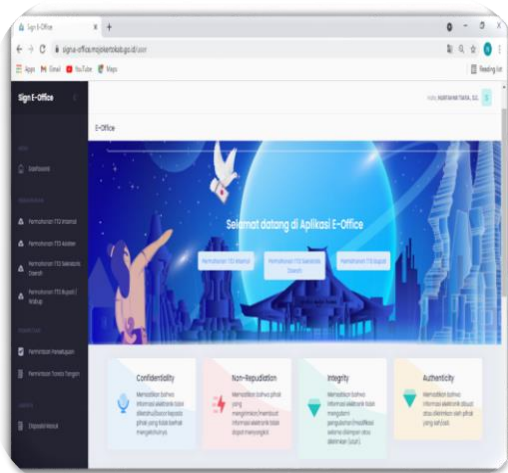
Sign E-Office

signe-office.mojokertokab.go.id/user

Apps Gmail YouTube Maps

Reading list

Sign E-Office

Halo, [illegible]

E-Office

Dashboard

Permohonan TTD Internal

Permohonan TTD Atasan

Permohonan TTD Sekretaris Daerah

Permohonan TTD Bupati / Wabup

Permintaan Penetapan

Permintaan Tanda Tangan

Disposisi Masuk

Selamat datang di Aplikasi E-Office

Permohonan TTD Atasan

Permohonan TTD Sekretaris Daerah

Permohonan TTD Bupati

Confidentiality

Memastikan bahwa informasi elektronik tidak diketahui/bocor kepada pihak yang tidak berhak mengetahuinya.

Non-Repudiation

Memastikan bahwa pihak yang mengirimkan/membuat informasi elektronik tidak dapat menyangkal.

Integrity

Memastikan bahwa informasi elektronik tidak mengalami pengubahan (modifikasi selama disimpan atau dikirimkan (utuh).

Authenticity

Memastikan bahwa informasi elektronik dibuat atau dikirimkan oleh pihak yang sah (asli).